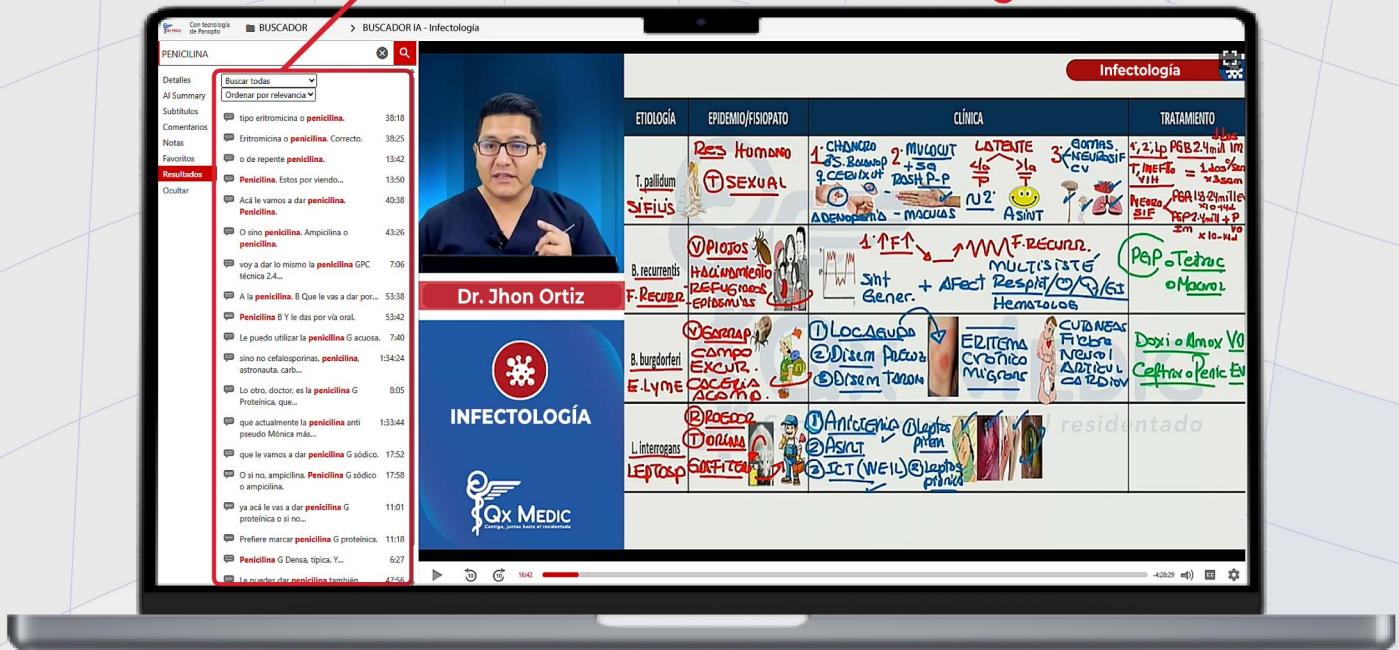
Con tecnología de Panopto BUSCADOR > BUSCADOR IA - Infectología

PENICILINA

Detalles
AI Summary
Subtítulos
Comentarios
Notas
Favoritos
Resultados
Ocultar

Buscar todas
Ordenar por relevancia

tipo eritromicina o penicilina. 38:18
Eritromicina o penicilina. Correcto. 38:25
o de repente penicilina. 13:42
Penicilina. Estos por viendo... 13:50
Acá le vamos a dar penicilina. Penicilina. 40:38
O sino penicilina. Ampicilina o penicilina. 43:26
voy a dar lo mismo la penicilina GPC técnica 2.4... 7:06
A la penicilina. B Que le vas a dar por... 53:38
Penicilina B Y le das por vía oral. 53:42
Le puedo utilizar la penicilina G acuosa. 7:40
sino no cefalosporinas, penicilina, astronauta, carb... 1:34:24
Lo otro, doctor, es la penicilina G Proteínica, que... 8:05
que actualmente la penicilina anti pseudo Mónica más... 1:33:44
que le vamos a dar penicilina G sódico. 17:52
O si no, ampicilina. Penicilina G sódico o ampicilina. 17:58
ya acá le vas a dar penicilina G proteínica o si no... 11:01
Prefiere marcar penicilina G proteínica. 11:18
Penicilina G Densa, típica. Y... 6:27
Le puedes dar penicilina también 47:56

Dr. Jhon Ortiz
INFECTOLOGÍA
Qx MEDIC
Contigo, juntos hasta el residentado

Infectología

| ETIOLOGÍA | EPIDEMIO/FISIOPATO | CLÍNICA | TRATAMIENTO |
|---|---|---|---|
| T. pallidum SIFILIS | Res Humano (T) SEXUAL | 1° CHANCRO 2° MUCOCUT 3° GOMAS NEUROSIF CV; LATENTE; ADENOPATÍA - MACULAS; ASINT | 1°, 2°, Lp PGB 2.4mill IM; T, INEFTO VIH; NEURO SIF PGB; PGP 2.4mill + P |
| B. recurrentis F. RECURR | (V) PIOJOS HACINAMIENTO REFUGIADOS EPIDEMIAS | 1° F° F. RECURR. Sint Gener. + AFect Respit MULTISISTE Hematolog | PGP o Tetrac o Macrol |
| B. burgdorferi E. LYME | (V) GARRAP CAMPO EXCUR. CACERÍA ACAMP. | ① LOCAGUDO ② DISEM PRECOZ ③ DISEM TARDÍA; ERITEMA CRONICO MIGRANS; CUTANEAS Fiebre Neurol ARTICUL CARDIOV | Doxi o Amox VO; Ceftriax o Penic EV |
| L. interrogans LEPTOSP | (R) ROEDOR (T) ORINA GASFITER | ① Anicteria ② ASINT ③ ICT (WEIL) ① Leptos piren ② Leptos prónica | |

residentado

16:42 -4:28:29